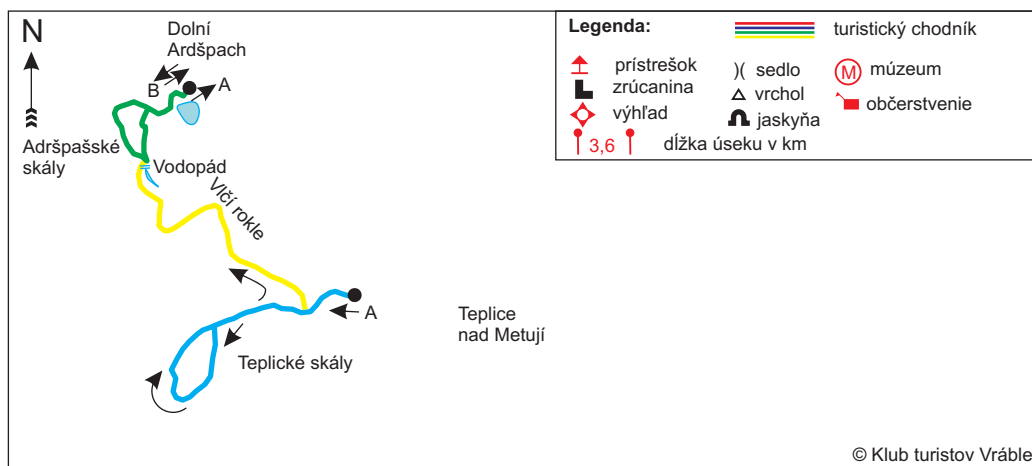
N

Dolní Ardšpach

B

A

Adršpašské skály

Vodopád

Vlčí rokle

A

Teplice nad Metují

Teplické skály

Legenda:

turistický chodník

prístrešok

zrúcanina

výhľad

)( sedlo

vrchol

jaskyňa

M múzeum

občerstvenie

3,6

dĺžka úseku v km

© Klub turistov Vráble